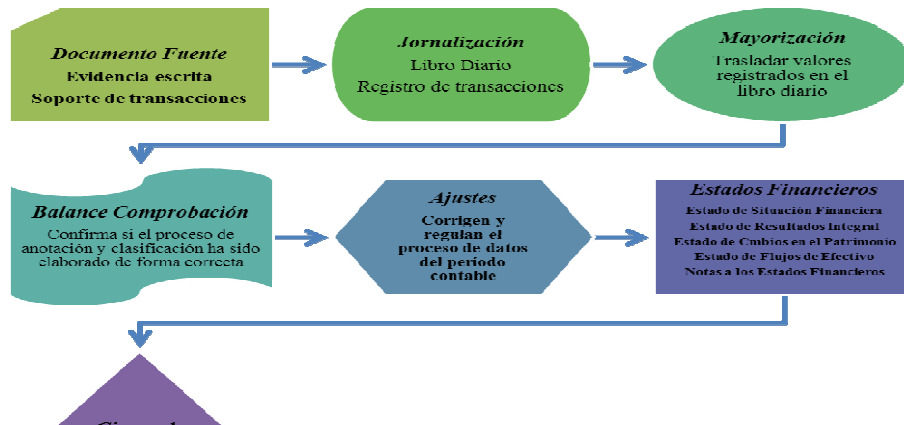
Documento Fuente
Evidencia escrita
Soporte de transacciones

Jornalización
Libro Diario
Registro de transacciones

Mayorización
Trasladar valores registrados en el libro diario

Balance Comprobación
Confirma si el proceso de anotación y clasificación ha sido elaborado de forma correcta

Ajustes
Corrigen y regulan el proceso de datos del periodo contable

Estados Financieros
Estado de Situación Financiera
Estado de Resultados Integral
Estado de Cmbios en el Patrimonio
Estado de Flujos de Efectivo
Notas a los Estados Financieros

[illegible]